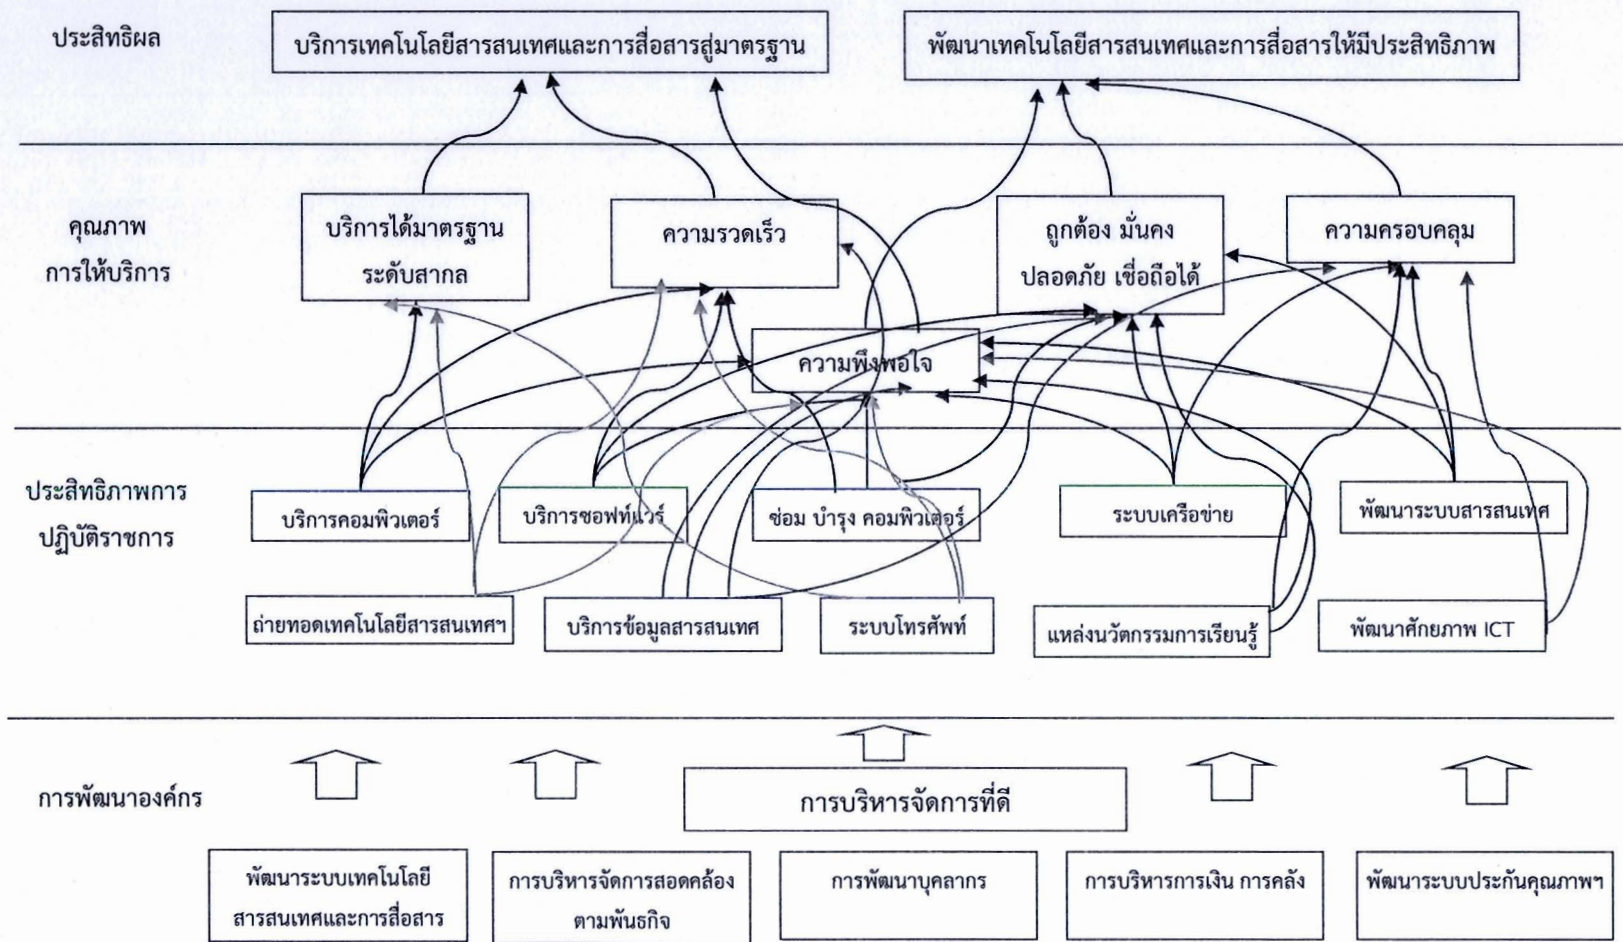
ประสิทธิผล

บริการเทคโนโลยีสารสนเทศและการสื่อสารสู่มาตรฐาน

พัฒนาเทคโนโลยีสารสนเทศและการสื่อสารให้มีประสิทธิภาพ

คุณภาพ
การให้บริการ

บริการได้มาตรฐาน
ระดับสากล

ความรวดเร็ว

ถูกต้อง มั่นคง
ปลอดภัย เชื่อถือได้

ความครอบคลุม

ความพึงพอใจ

ประสิทธิภาพการ
ปฏิบัติราชการ

บริการคอมพิวเตอร์

บริการซอฟท์แวร์

ซ่อม บำรุง คอมพิวเตอร์

ระบบเครือข่าย

พัฒนาระบบสารสนเทศ

ถ่ายทอดเทคโนโลยีสารสนเทศฯ

บริการข้อมูลสารสนเทศ

ระบบโทรศัพท์

แหล่งนวัตกรรมการเรียนรู้

พัฒนาศักยภาพ ICT

การพัฒนาองค์กร

การบริหารจัดการที่ดี

พัฒนาระบบเทคโนโลยี
สารสนเทศและการสื่อสาร

การบริหารจัดการสอดคล้อง
ตามพันธกิจ

การพัฒนาบุคลากร

การบริหารการเงิน การคลัง

พัฒนาระบบประกันคุณภาพฯ